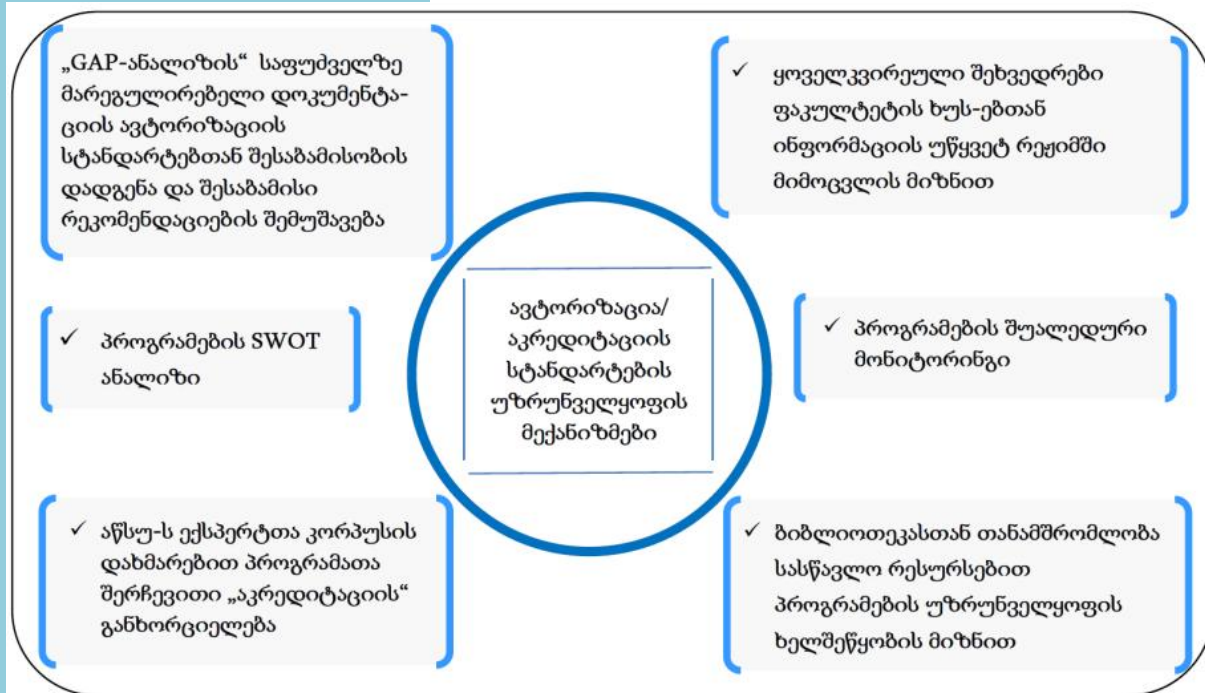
„GAP-ანალიზის“ საფუძველზე მარეგულირებელი დოკუმენტაციის ავტორიზაციის სტანდარტებთან შესაბამისობის დადგენა და შესაბამისი რეკომენდაციების შემუშავება

✓ ყოველკვირეული შეხვედრები ფაკულტეტის ხუს-ებთან ინფორმაციის უწყვეტ რეჟიმში მიმოცვლის მიზნით

ავტორიზაცია/ აკრედიტაციის სტანდარტების უზრუნველყოფის მექანიზმები

✓ პროგრამების SWOT ანალიზი

✓ პროგრამების შუალედური მონიტორინგი

✓ აწსუ-ს ექსპერტთა კორპუსის დახმარებით პროგრამათა შერჩევითი „აკრედიტაციის“ განხორციელება

✓ ბიბლიოთეკასთან თანამშრომლობა სასწავლო რესურსებით პროგრამების უზრუნველყოფის ხელშეწყობის მიზნით